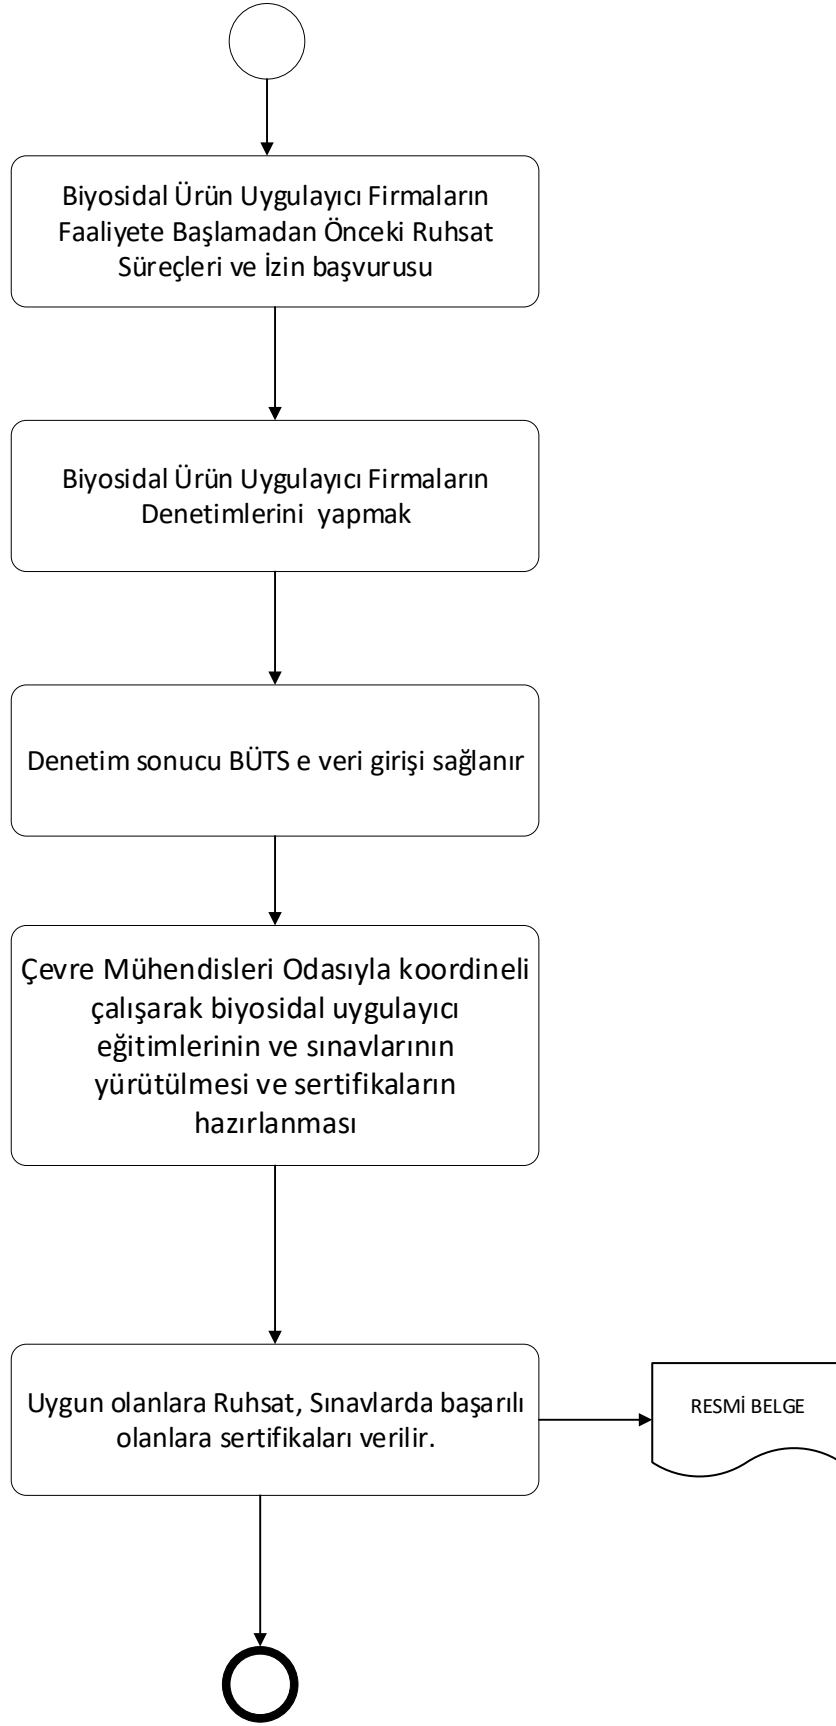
Biyosidal Ürün Uygulayıcı Firmaların Faaliyete Başlamadan Önceki Ruhsat Süreçleri ve İzin başvurusu

Biyosidal Ürün Uygulayıcı Firmaların Denetimlerini yapmak

Denetim sonucu BÜTS e veri girişi sağlanır

Çevre Mühendisleri Odasıyla koordineli çalışarak biyosidal uygulayıcı eğitimlerinin ve sınavlarının yürütülmesi ve sertifikaların hazırlanması

Uygun olanlara Ruhsat, Sınavlarda başarılı olanlara sertifikaları verilir.

RESMİ BELGE